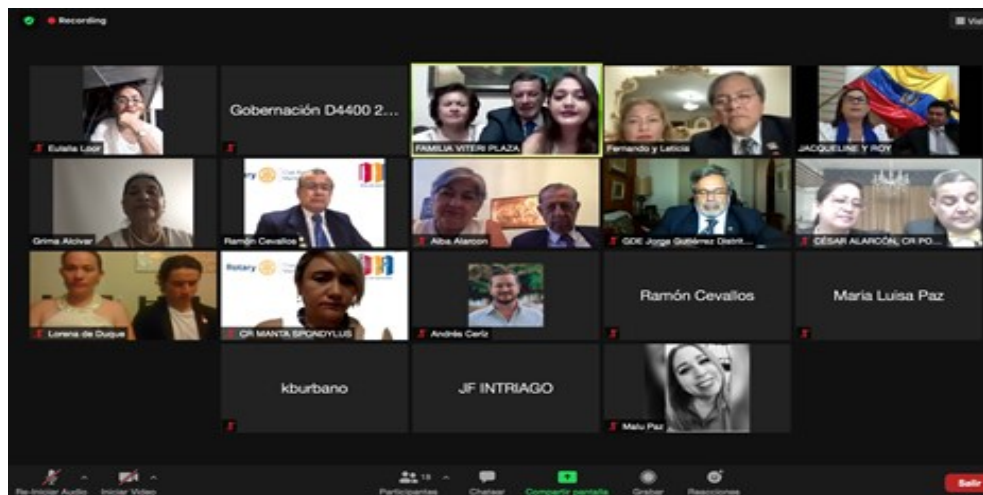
Recording

Vis

Eulalia Loor

Gobernación D4400 2...

FAMILIA VITERI PLAZA

Fernando y Leticia

JACQUELINE Y ROY

Grima Alcivar

Rotary

Ramón Cevallos

Alba Alarcon

GDE Jorge Gutiérrez Distrit...

CÉSAR ALARCÓN, CR PO...

Lorena de Duque

Rotary

CR MANTA SPONDYLUS

Andrés Ceriz

Ramón Cevallos

Maria Luisa Paz

kburbano

JF INTRIAGO

Malu Paz

Re-Iniciar Audio

Iniciar Video

Participantes

Chatear

Compartir pantalla

Grabar

Reacciones

Salir